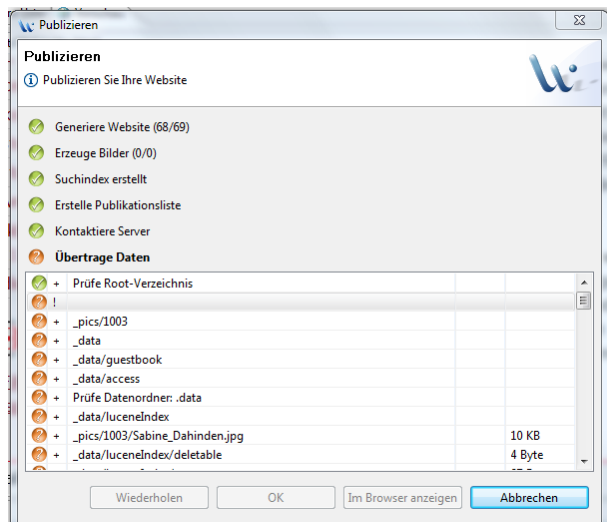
Publizieren

Publizieren

Publizieren Sie Ihre Website

Generiere Website (68/69)

Erzeuge Bilder (0/0)

Suchindex erstellt

Erstelle Publikationsliste

Kontaktiere Server

Übertrage Daten

| | | | |
|---|---|---|---|
| + | Prüfe Root-Verzeichnis | | |
| ! | | | |
| + | _pics/1003 | | |
| + | _data | | |
| + | _data/guestbook | | |
| + | _data/access | | |
| + | Prüfe Datenordner: .data | | |
| + | _data/luceneIndex | | |
| + | _pics/1003/Sabine_Dahinden.jpg | 10 KB | |
| + | _data/luceneIndex/deletable | 4 Byte | |
| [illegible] | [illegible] | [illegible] | |

Wiederholen OK Im Browser anzeigen Abbrechen